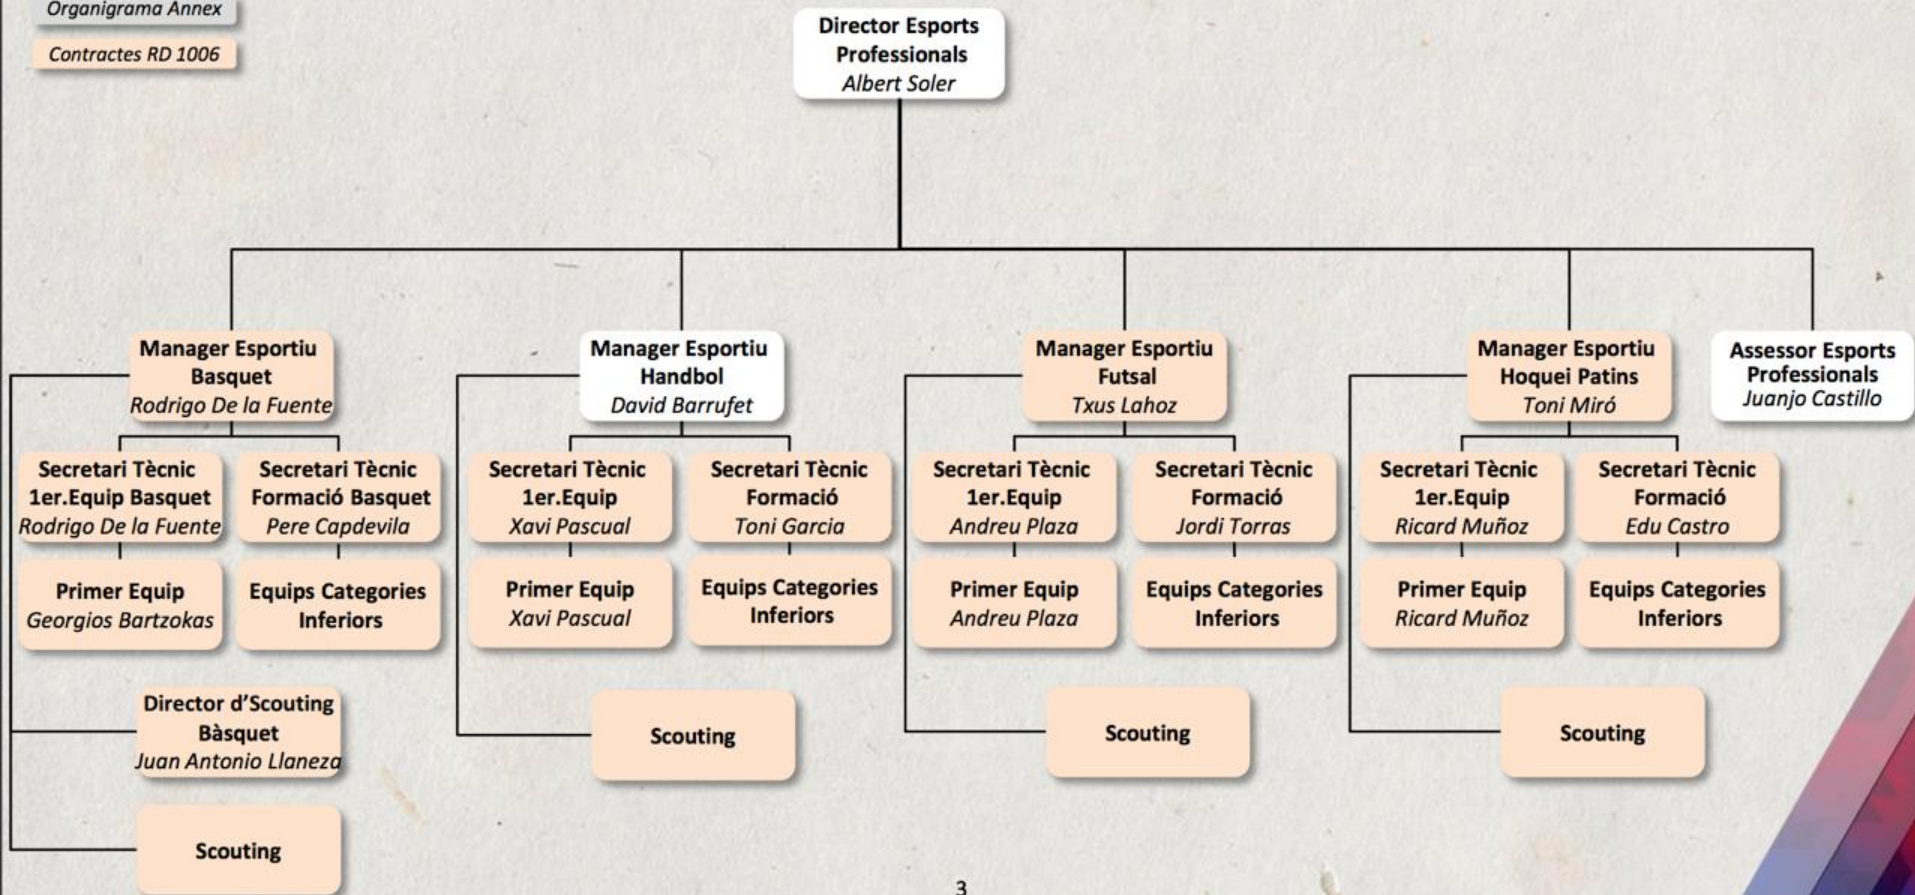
Organigrama Annex

Contractes RD 1006

Director Esports Professionals
Albert Soler

Manager Esportiu Basquet
Rodrigo De la Fuente

Secretari Tècnic 1er.Equip Basquet
Rodrigo De la Fuente

Secretari Tècnic Formació Basquet
Pere Capdevila

Primer Equip
Georgios Bartzokas

Equips Categories Inferiors

Director d'Scouting Bàsquet
Juan Antonio Llaneza

Scouting

Manager Esportiu Handbol
David Barrufet

Secretari Tècnic 1er.Equip
Xavi Pascual

Secretari Tècnic Formació
Toni Garcia

Primer Equip
Xavi Pascual

Equips Categories Inferiors

Scouting

Manager Esportiu Futsal
Txus Lahoz

Secretari Tècnic 1er.Equip
Andreu Plaza

Secretari Tècnic Formació
Jordi Torras

Primer Equip
Andreu Plaza

Equips Categories Inferiors

Scouting

Manager Esportiu Hoquei Patins
Toni Miró

Secretari Tècnic 1er.Equip
Ricard Muñoz

Secretari Tècnic Formació
Edu Castro

Primer Equip
Ricard Muñoz

Equips Categories Inferiors

Scouting

Assessor Esports Professionals
Juanjo Castillo

3